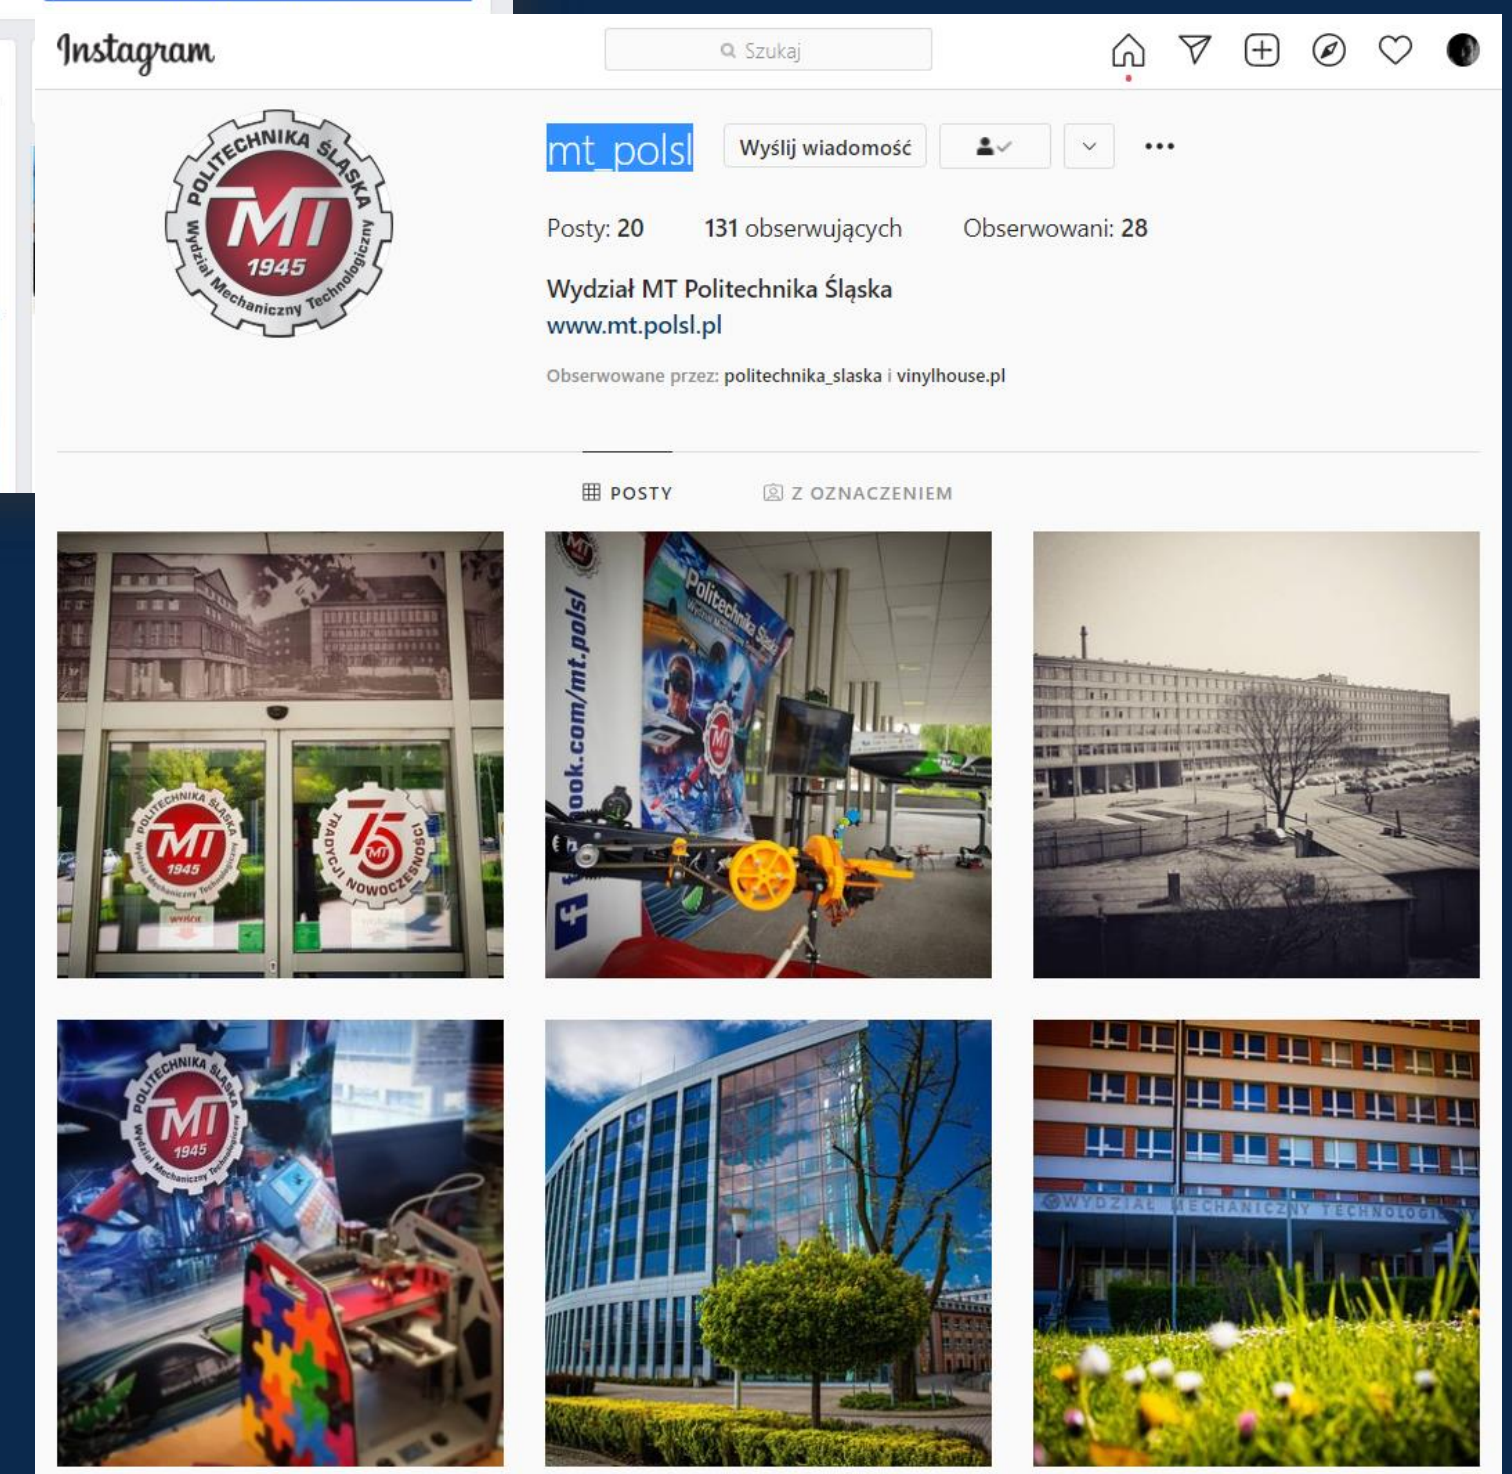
Instagram

Szukaj

POLITECHNIKA ŚLĄSKA
MT
1945
Wydział Mechaniczny Technologiczny

mt_polsl

Wyślij wiadomość

Posty: 20 131 obserwujących Obserwowani: 28

Wydział MT Politechnika Śląska
www.mt.polsl.pl

Obserwowane przez: politechnika_slaska i vinylhouse.pl

POSTY Z OZNACZENIEM

POLITECHNIKA ŚLĄSKA MT 1945 Wydział Mechaniczny Technologiczny
75 MT TRADYCJI NOWOCZESNOŚCI
WYJŚCIE

ook.com/mt.polsl
Politechnika Śląska

POLITECHNIKA ŚLĄSKA MT 1945 Wydział Mechaniczny Technologiczny

WYDZIAŁ MECHANICZNY TECHNOLOGI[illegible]